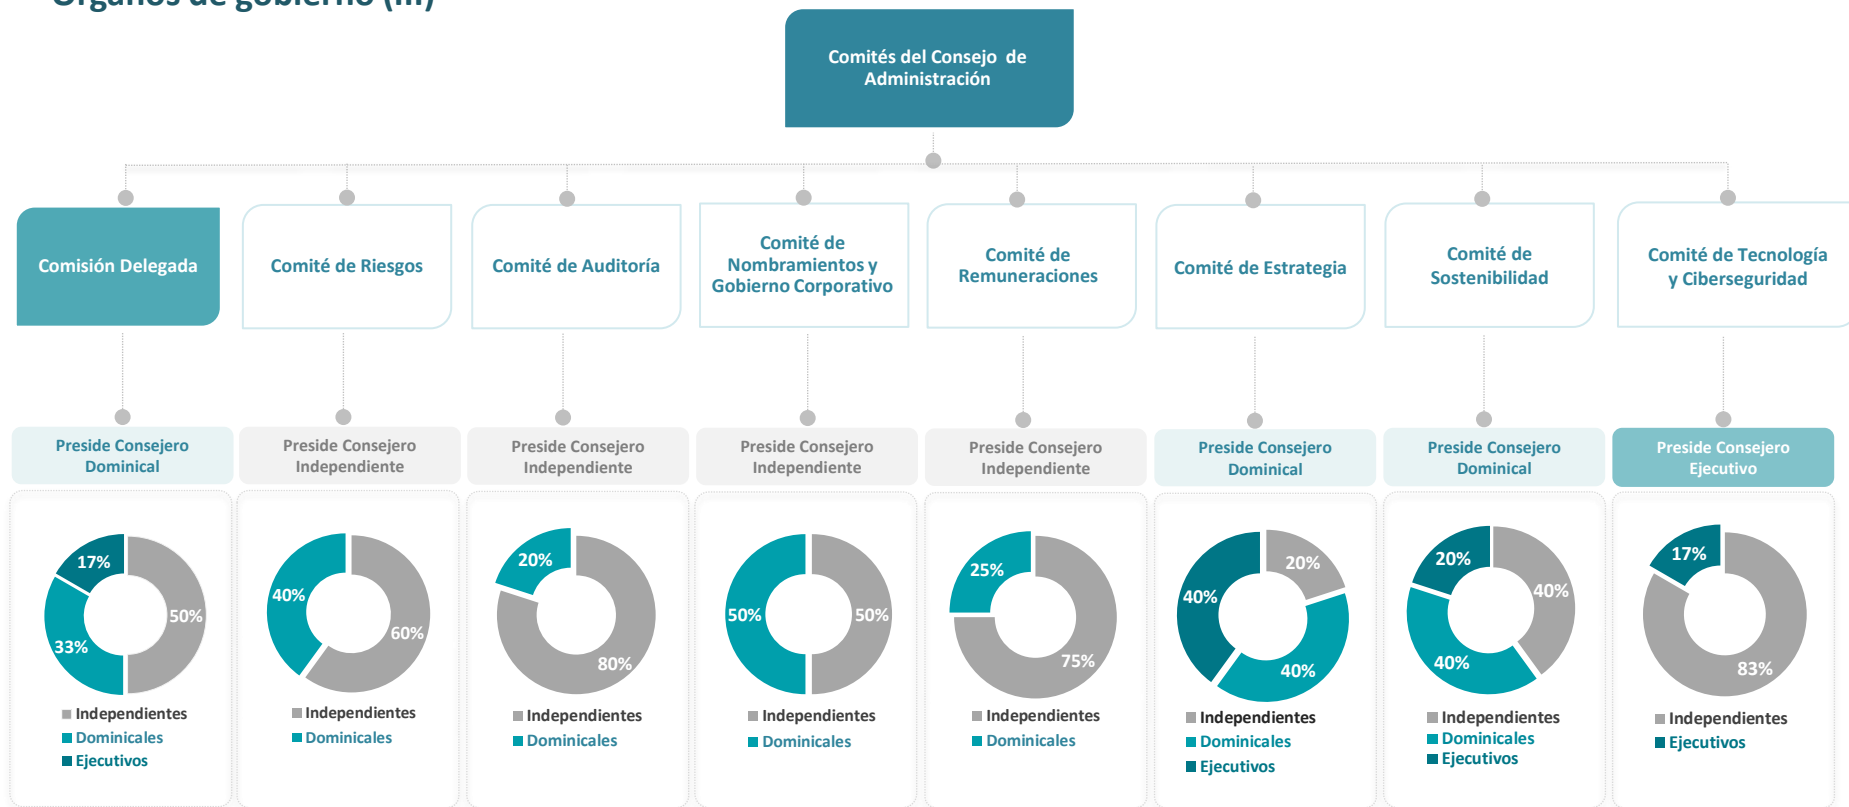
Órganos de gobierno (III)

Comités del Consejo de Administración

Comisión Delegada

Comité de Riesgos

Comité de Auditoría

Comité de Nombramientos y Gobierno Corporativo

Comité de Remuneraciones

Comité de Estrategia

Comité de Sostenibilidad

Comité de Tecnología y Ciberseguridad

Preside Consejero Dominical

Preside Consejero Independiente

Preside Consejero Independiente

Preside Consejero Independiente

Preside Consejero Independiente

Preside Consejero Dominical

Preside Consejero Dominical

Preside Consejero Ejecutivo

17% 50% 33%
Independientes
Dominicales
Ejecutivos

40% 60%
Independientes
Dominicales

20% 80%
Independientes
Dominicales

50% 50%
Independientes
Dominicales

25% 75%
Independientes
Dominicales

20% 40% 40%
Independientes
Dominicales
Ejecutivos

20% 40% 40%
Independientes
Dominicales
Ejecutivos

17% 83%
Independientes
Ejecutivos